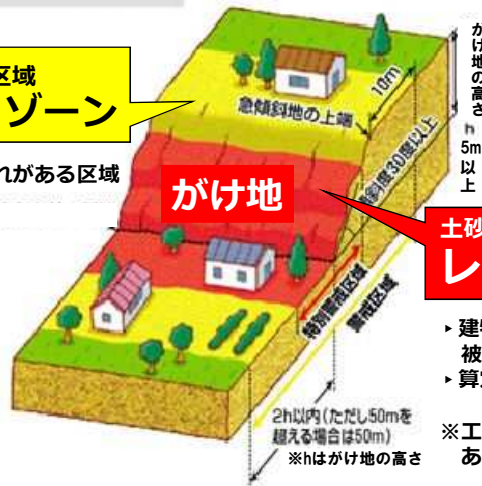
区域
ゾーン

れがある区域

急傾斜地の上端

10m

がけ地の高さ

h
5m以上

がけ地

傾斜度30度以上

土砂
レ

特別警戒区域

警戒区域

▸ 建
被
▸ 算

2h以内（ただし50mを超える場合は50m）
※hはがけ地の高さ

※エ
あ